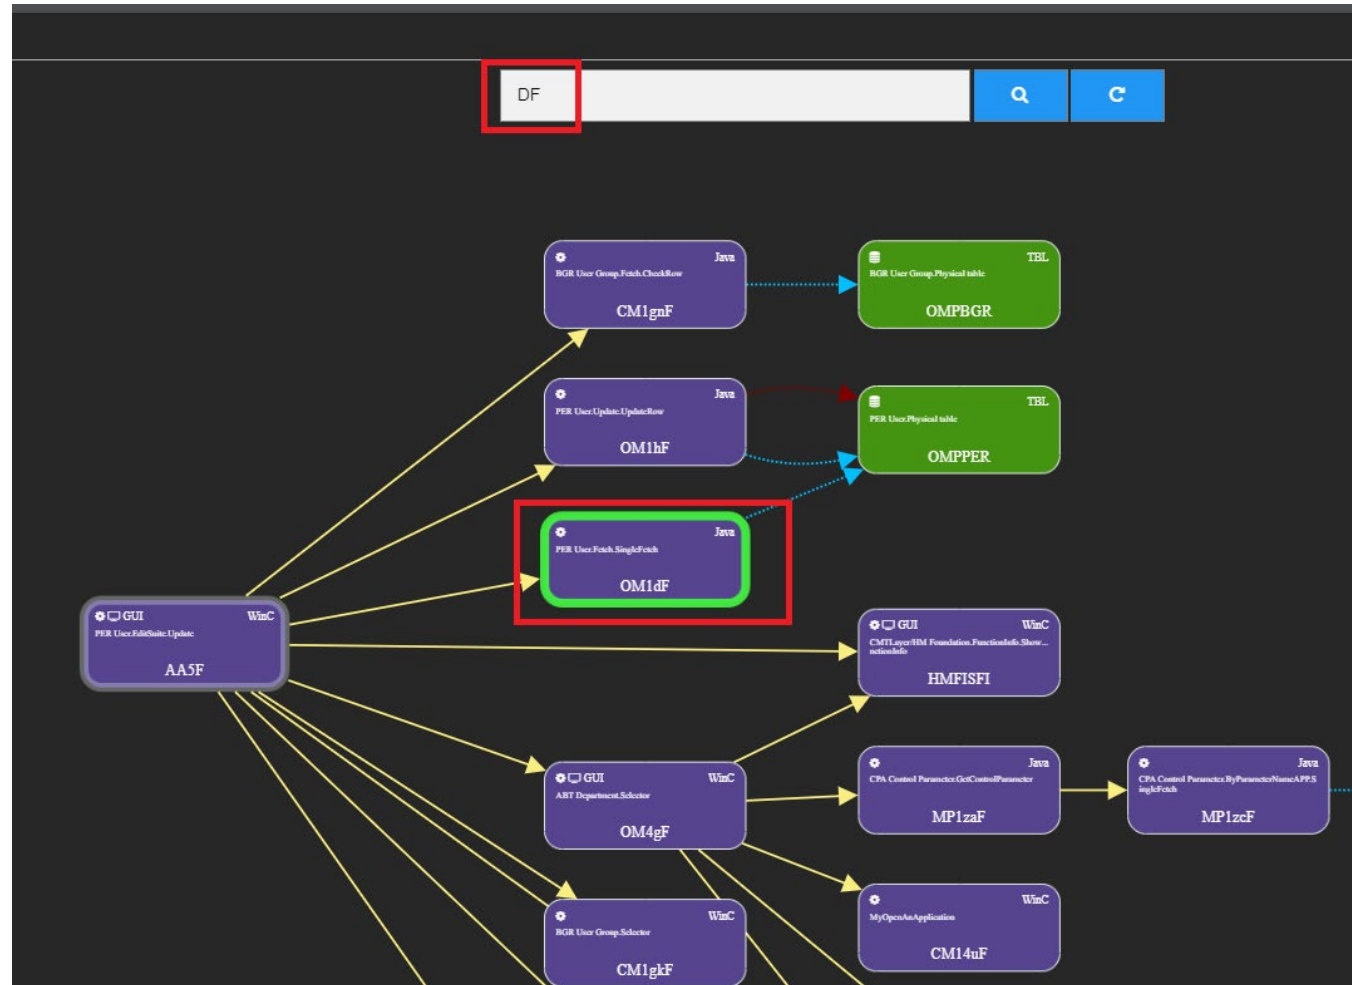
DF

Java
BGR User Group.Fetch.CheckRow
CM1gnF

TBL
BGR User Group.Physical table
OMPBGR

Java
PER User.Update.UpdateRow
OM1hF

TBL
PER User.Physical table
OMPPER

Java
PER User.Fetch.SingleFetch
OM1dF

GUI
WinC
PER User.EditSuite.Update
AA5F

GUI
WinC
CMTLayer/HM Foundation.FunctionInfo.Show...nctionInfo
HMFISFI

GUI
WinC
ABT Department.Selector
OM4gF

Java
CPA Control Parameter.GetControlParameter
MP1zaF

Java
CPA Control Parameter.ByParameterNameAPP.SingleFetch
MP1zcF

WinC
MyOpenAnApplication
CM14uF

WinC
BGR User Group.Selector
CM1gkF